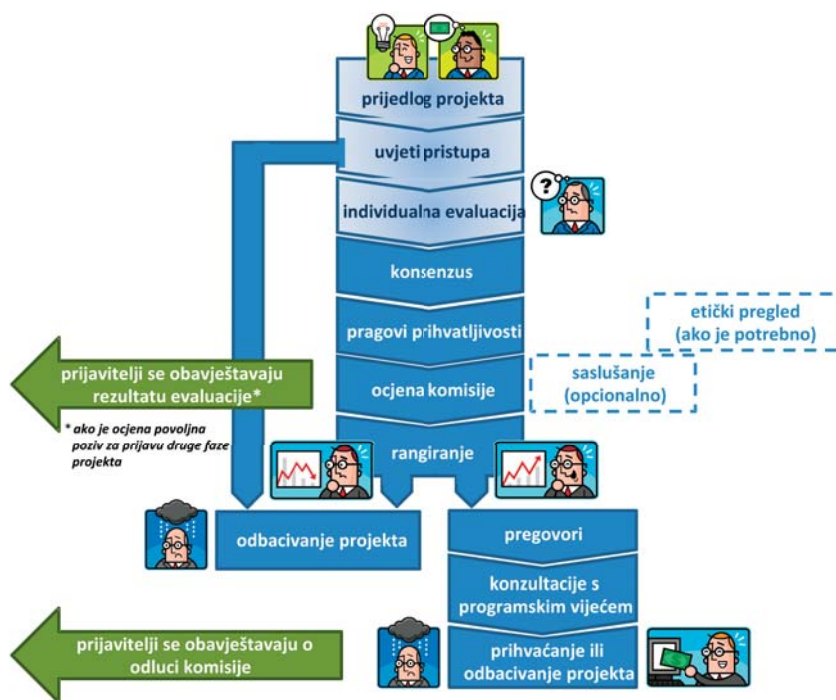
prijedlog projekta

uvjeti pristupa

individualna evaluacija

konsenzus

pragovi prihvatljivosti

etički pregled (ako je potrebno)

ocjena komisije

saslušanje (opcionalno)

prijavitelji se obavještavaju rezultatu evaluacije*

* ako je ocjena povoljna poziv za prijavu druge faze projekta

rangiranje

odbacivanje projekta

pregovori

konzultacije s programskim vijećem

prijavitelji se obavještavaju o odluci komisije

prihvaćanje ili odbacivanje projekta